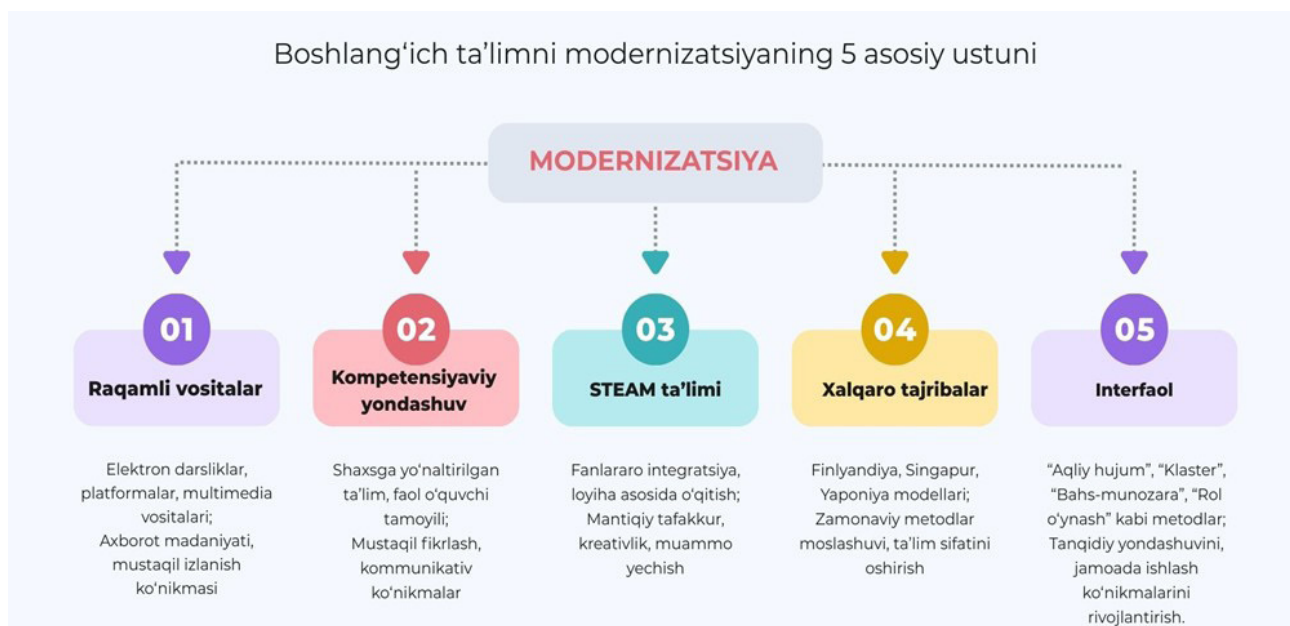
Boshlang‘ich ta’limni modernizatsiyaning 5 asosiy ustuni

MODERNIZATSIYA

01
Raqamli vositalar

02
Kompetensiyaviy yondashuv

03
STEAM ta’limi

04
Xalqaro tajribalar

05
Interfaol

Elektron darsliklar, platformalar, multimedia vositalari;
Axborot madaniyati, mustaqil izlanish ko‘nikmasi

Shaxsga yo‘naltirilgan ta’lim, faol o‘quvchi tamoyili;
Mustaqil fikrlash, kommunikativ ko‘nikmalar

Fanlararo integratsiya, loyiha asosida o‘qitish;
Mantiqiy tafakkur, kreativlik, muammo yechish

Finlyandiya, Singapur, Yaponiya modellari;
Zamonaviy metodlar moslashuvi, ta’lim sifatini oshirish

“Aqliy hujum”, “Klaster”, “Bahs-munozara”, “Rol o‘ynash” kabi metodlar;
Tanqidiy yondashuvini, jamoada ishlash ko‘nikmalarini rivojlantirish.